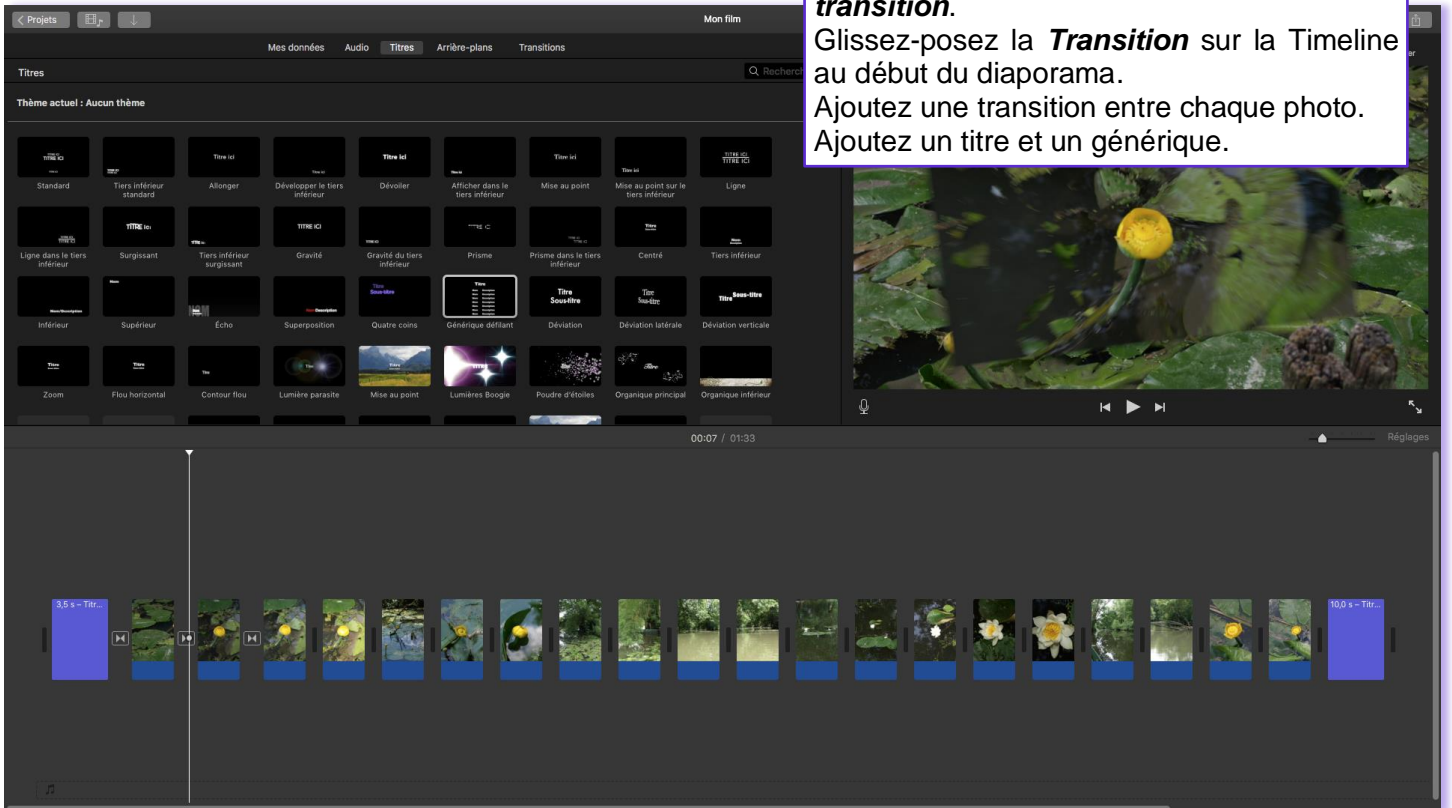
< Projets

Mon film

Mes données Audio Titres Arrière-plans Transitions

Titres

Recherch

Thème actuel : Aucun thème

transition.

Glissez-posez la ***Transition*** sur la Timeline au début du diaporama.

Ajoutez une transition entre chaque photo.

Ajoutez un titre et un générique.

Standard
Tiers inférieur standard
Allonger
Développer le tiers inférieur
Dévoiler
Afficher dans le tiers inférieur
Mise au point
Mise au point sur le tiers inférieur
Ligne

Ligne dans le tiers inférieur
Surgissant
Tiers inférieur surgissant
Gravité
Gravité du tiers inférieur
Prisme
Prisme dans le tiers inférieur
Centré
Tiers inférieur

Inférieur
Supérieur
Écho
Superposition
Quatre coins
Générique défilant
Déviation
Déviation latérale
Déviation verticale

Zoom
Flou horizontal
Contour flou
Lumière parasite
Mise au point
Lumières Boogie
Poudre d'étoiles
Organique principal
Organique inférieur

00:07 / 01:33

Réglages

3,5 s – Titr...

10,0 s – Titr...